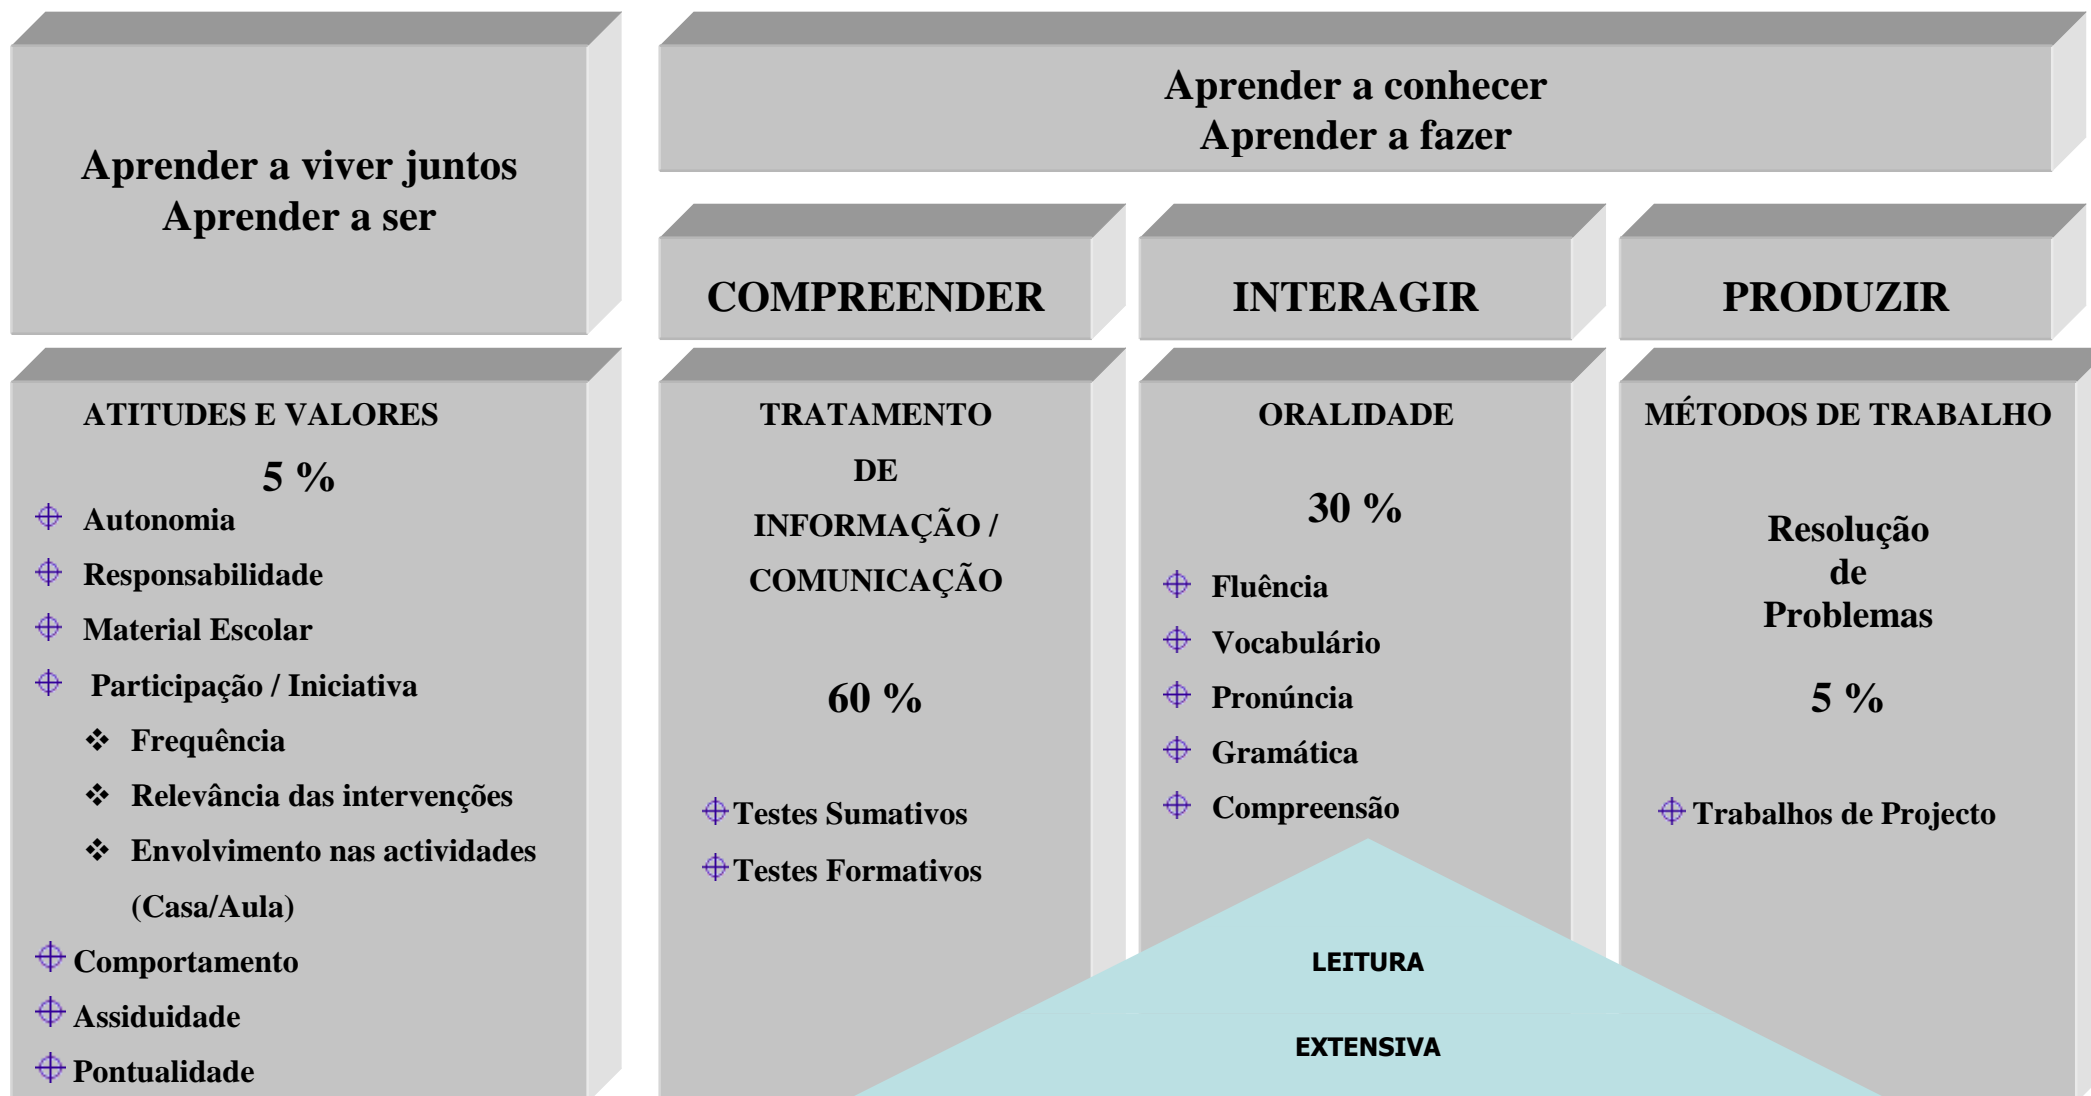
Aprender a viver juntos
Aprender a ser

Aprender a conhecer
Aprender a fazer

COMPREENDER

INTERAGIR

PRODUZIR

ATITUDES E VALORES

5 %

⌖ Autonomia
⌖ Responsabilidade
⌖ Material Escolar
⌖ Participação / Iniciativa
❖ Frequência
❖ Relevância das intervenções
❖ Envolvimento nas actividades (Casa/Aula)
⌖ Comportamento
⌖ Assiduidade
⌖ Pontualidade

TRATAMENTO DE INFORMAÇÃO / COMUNICAÇÃO

60 %

⌖ Testes Sumativos
⌖ Testes Formativos

ORALIDADE

30 %

⌖ Fluência
⌖ Vocabulário
⌖ Pronúncia
⌖ Gramática
⌖ Compreensão

LEITURA

EXTENSIVA

MÉTODOS DE TRABALHO

Resolução de Problemas

5 %

⌖ Trabalhos de Projecto